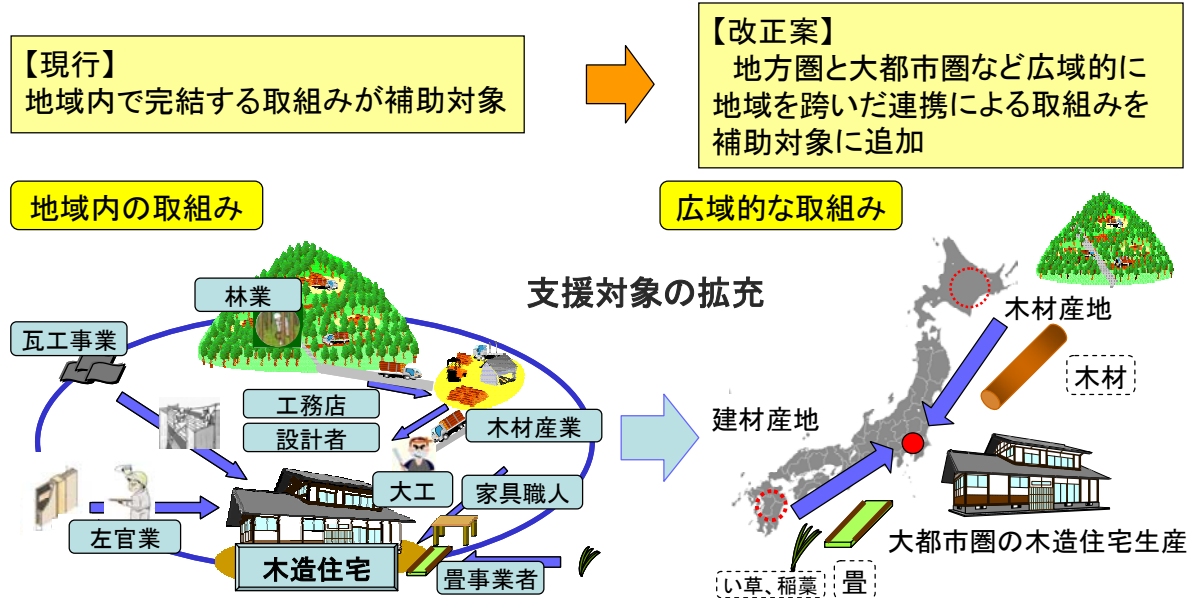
【現行】
地域内で完結する取組みが補助対象

【改正案】
地方圏と大都市圏など広域的に地域を跨いだ連携による取組みを補助対象に追加

地域内の取組み

広域的な取組み

支援対象の拡充

林業

瓦工事業

工務店

設計者

木材産業

大工

家具職人

左官業

木造住宅

畳事業者

木材産地

木材

建材産地

大都市圏の木造住宅生産

い草、稲藁

畳